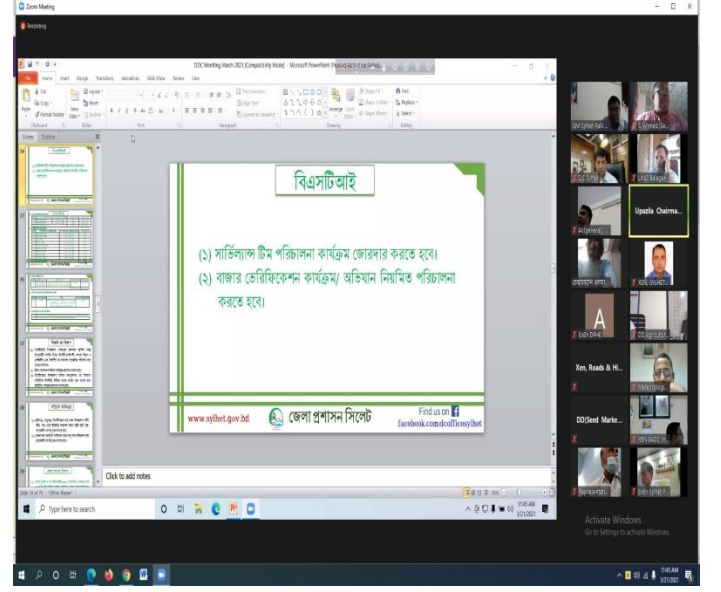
Zoom Meeting

Recording

DDC Meeting March 2021 (Compatibility Mode) - Microsoft PowerPoint (Product Activation Failed)

File Home Insert Design Transitions Animations Slide Show Review View

Slides Outline

বিএসটিআই

(১) সার্ভিল্যান্স টিম পরিচালনা কার্যক্রম জোরদার করতে হবে।

(২) বাজার ভেরিফিকেশন কার্যক্রম/ অভিযান নিয়মিত পরিচালনা করতে হবে।

www.sylhet.gov.bd

জেলা প্রশাসন সিলেট

Find us on
facebook.com/dcofficesylhet

Click to add notes

Type here to search

Upazila Chairma...

Xen, Roads & Hi...

DD(Seed Marke...

A

Activate Windows
Go to Settings to activate Windows.

11:45 AM
3/21/2021